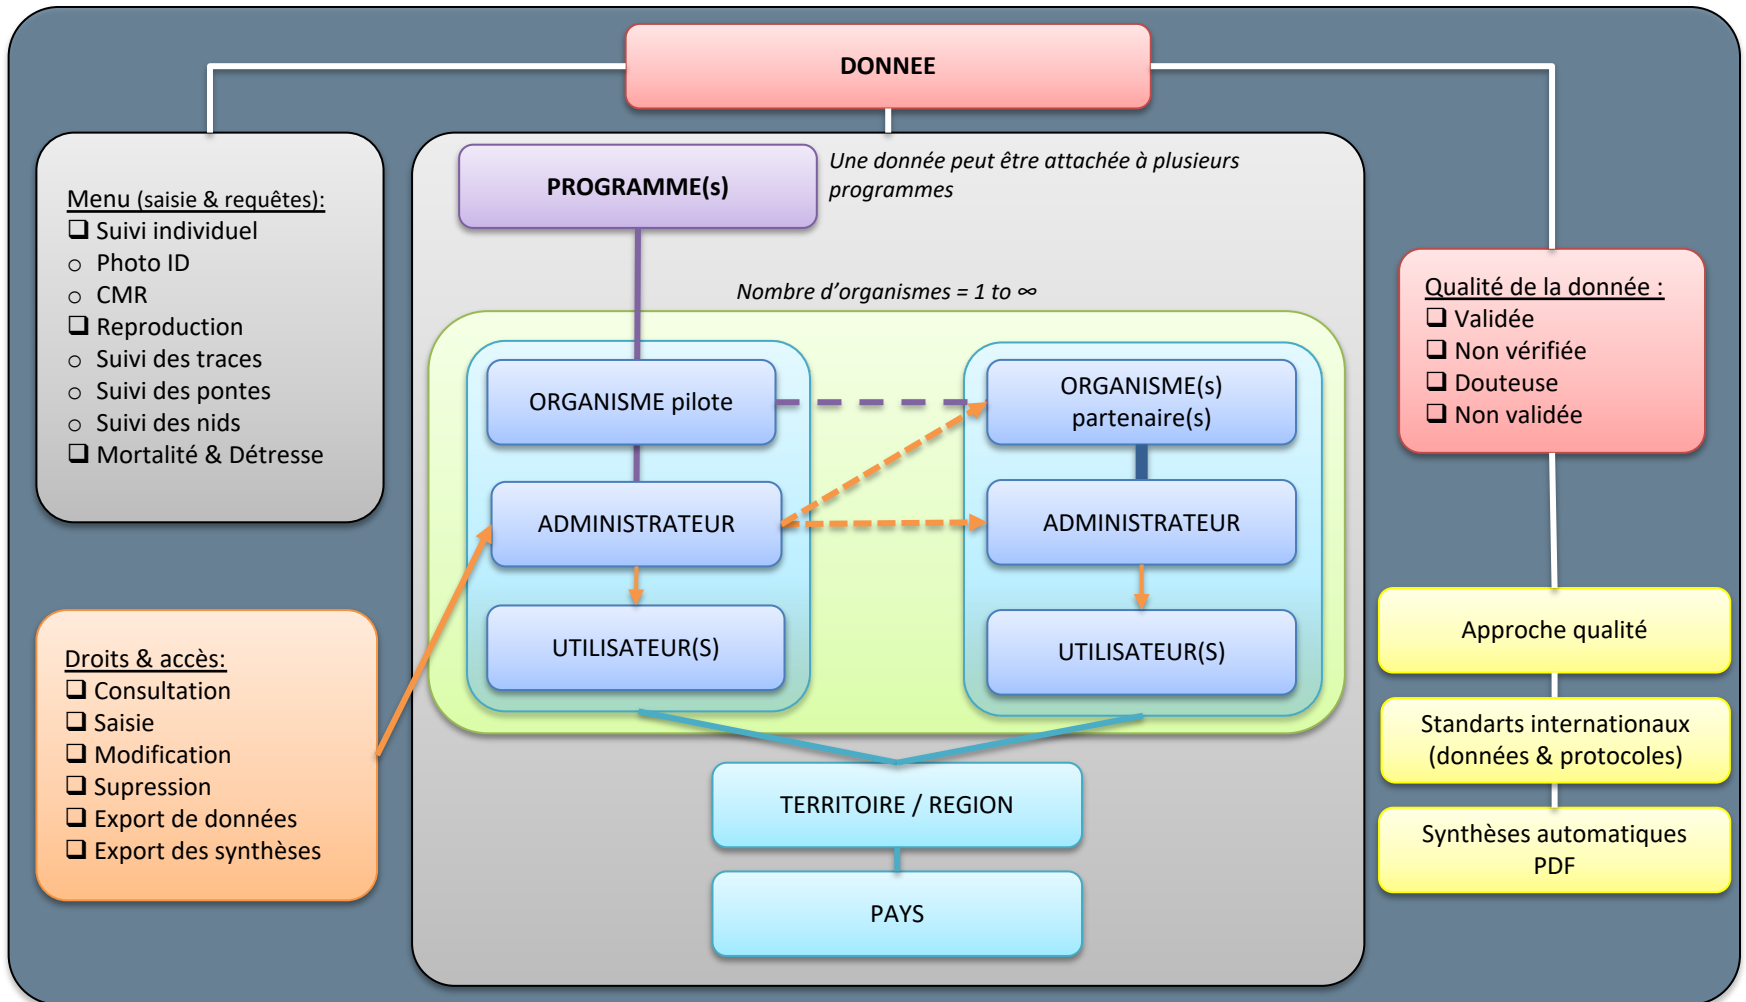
DONNEE

Menu (saisie & requêtes):
❑ Suivi individuel
○ Photo ID
○ CMR
❑ Reproduction
○ Suivi des traces
○ Suivi des pontes
○ Suivi des nids
❑ Mortalité & Détresse

PROGRAMME(s)

Une donnée peut être attachée à plusieurs programmes

Nombre d'organismes = 1 to ∞

ORGANISME pilote

ADMINISTRATEUR

UTILISATEUR(S)

ORGANISME(s) partenaire(s)

ADMINISTRATEUR

UTILISATEUR(S)

TERRITOIRE / REGION

PAYS

Droits & accès:
❑ Consultation
❑ Saisie
❑ Modification
❑ Supression
❑ Export de données
❑ Export des synthèses

Qualité de la donnée :
❑ Validée
❑ Non vérifiée
❑ Douteuse
❑ Non validée

Approche qualité

Standarts internationaux (données & protocoles)

Synthèses automatiques PDF